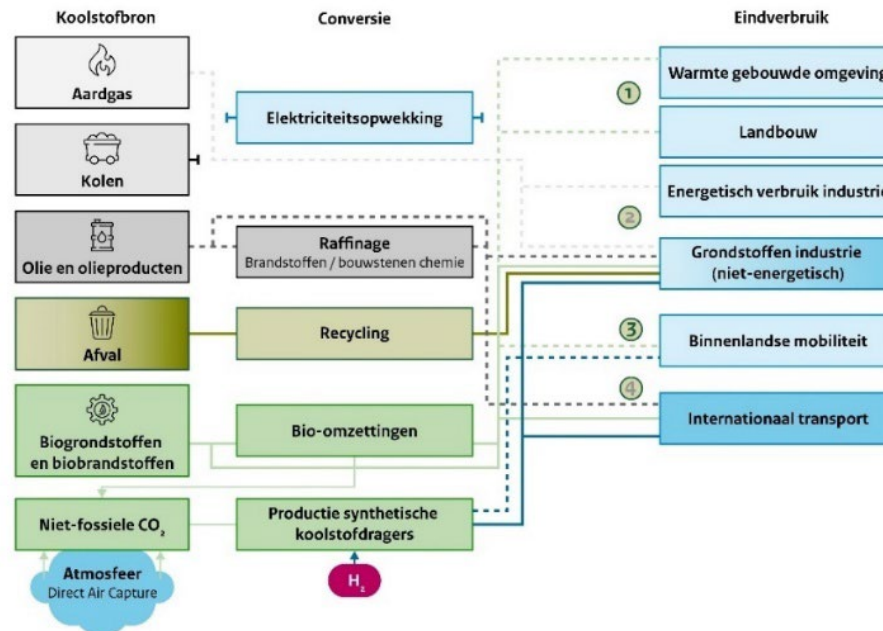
Koolstofbron

Conversie

Eindverbruik

Aardgas

Elektriciteitsopwekking

Kolen

Olie en olieproducten

Raffinage
Brandstoffen / bouwstenen chemie

Afval

Recycling

Biogrondstoffen en biobrandstoffen

Bio-omzettingen

Niet-fossiele $CO_2$

Productie synthetische koolstofdragers

Atmosfeer
Direct Air Capture

$H_2$

1

Warmte gebouwde omgeving

Landbouw

2

Energetisch verbruik industrie

Grondstoffen industrie (niet-energetisch)

3

Binnenlandse mobiliteit

4

Internationaal transport